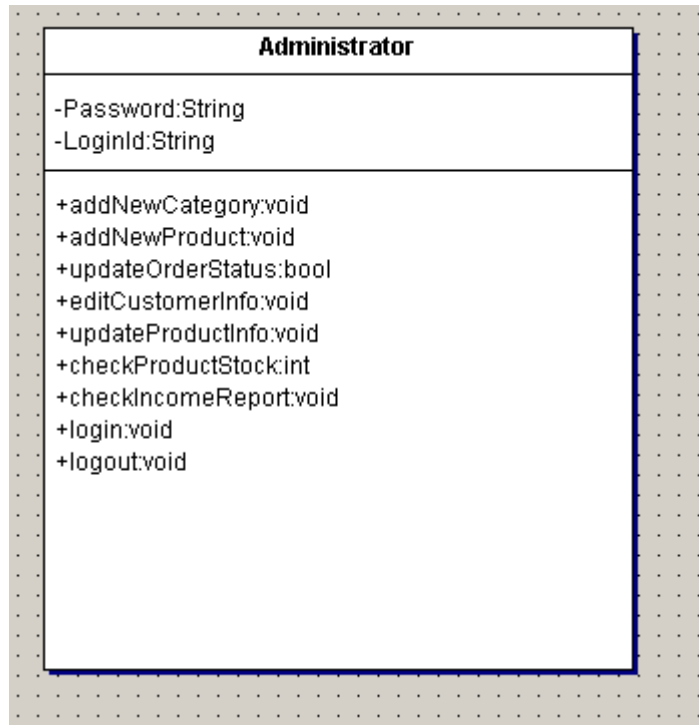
Administrator

-Password:String
-LoginId:String

+addNewCategory:void
+addNewProduct:void
+updateOrderStatus:bool
+editCustomerInfo:void
+updateProductInfo:void
+checkProductStock:int
+checkIncomeReport:void
+login:void
+logout:void